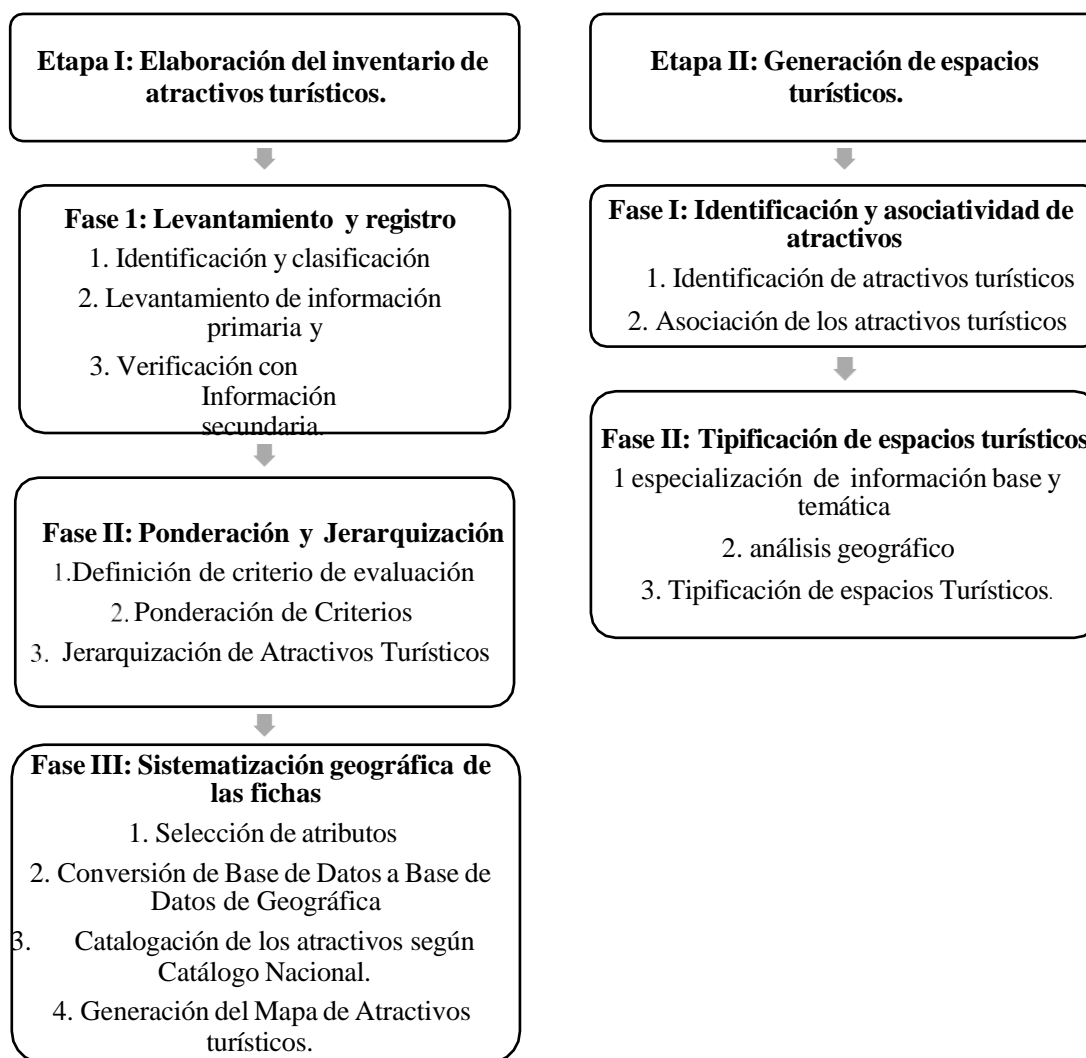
Etapa I: Elaboración del inventario de atractivos turísticos.

Fase 1: Levantamiento y registro

1. Identificación y clasificación

2. Levantamiento de información primaria y

3. Verificación con Información secundaria.

Fase II: Ponderación y Jerarquización

1.Definición de criterio de evaluación

2. Ponderación de Criterios

3. Jerarquización de Atractivos Turísticos

Fase III: Sistematización geográfica de las fichas

1. Selección de atributos

2. Conversión de Base de Datos a Base de Datos de Geográfica

3. Catalogación de los atractivos según Catálogo Nacional.

4. Generación del Mapa de Atractivos turísticos.

Etapa II: Generación de espacios turísticos.

Fase I: Identificación y asociatividad de atractivos

1. Identificación de atractivos turísticos

2. Asociación de los atractivos turísticos

Fase II: Tipificación de espacios turísticos

1 especialización de información base y temática

2. análisis geográfico

3. Tipificación de espacios Turísticos.